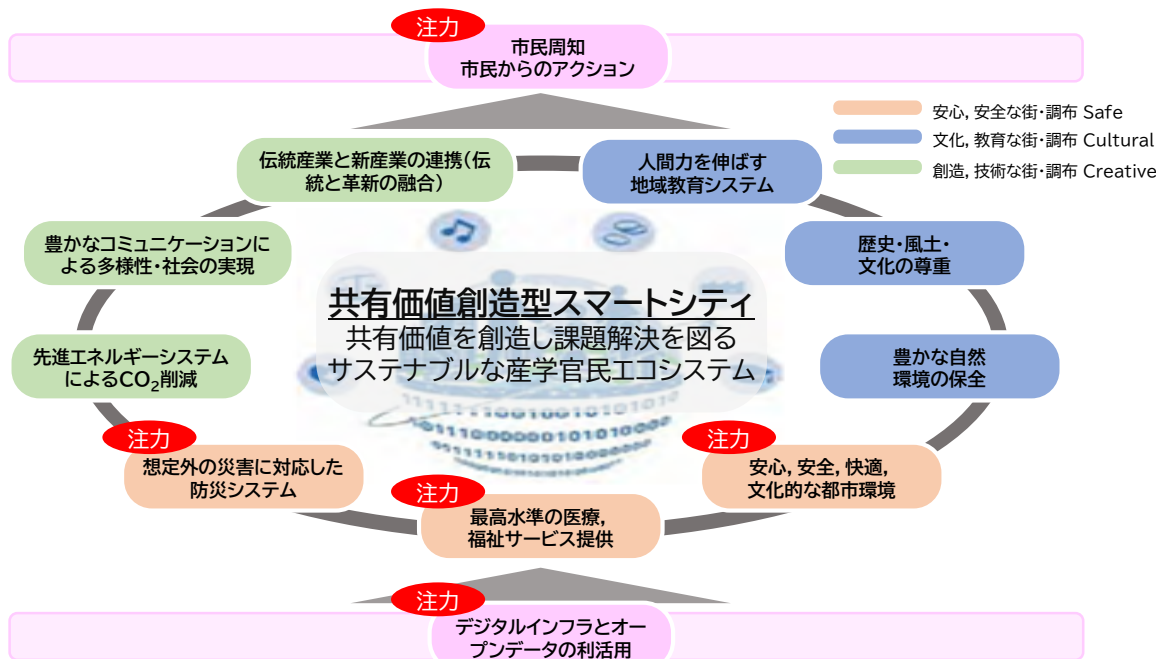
注力
市民周知
市民からのアクション

安心, 安全な街・調布 Safe
文化, 教育な街・調布 Cultural
創造, 技術な街・調布 Creative

伝統産業と新産業の連携(伝統と革新の融合)

人間力を伸ばす地域教育システム

豊かなコミュニケーションによる多様性・社会の実現

歴史・風土・文化の尊重

共有価値創造型スマートシティ
共有価値を創造し課題解決を図るサステナブルな産学官民エコシステム

先進エネルギーシステムによる$CO_2$削減

豊かな自然環境の保全

注力
想定外の災害に対応した防災システム

注力
安心, 安全, 快適, 文化的な都市環境

注力
最高水準の医療, 福祉サービス提供

注力
デジタルインフラとオープンデータの利活用